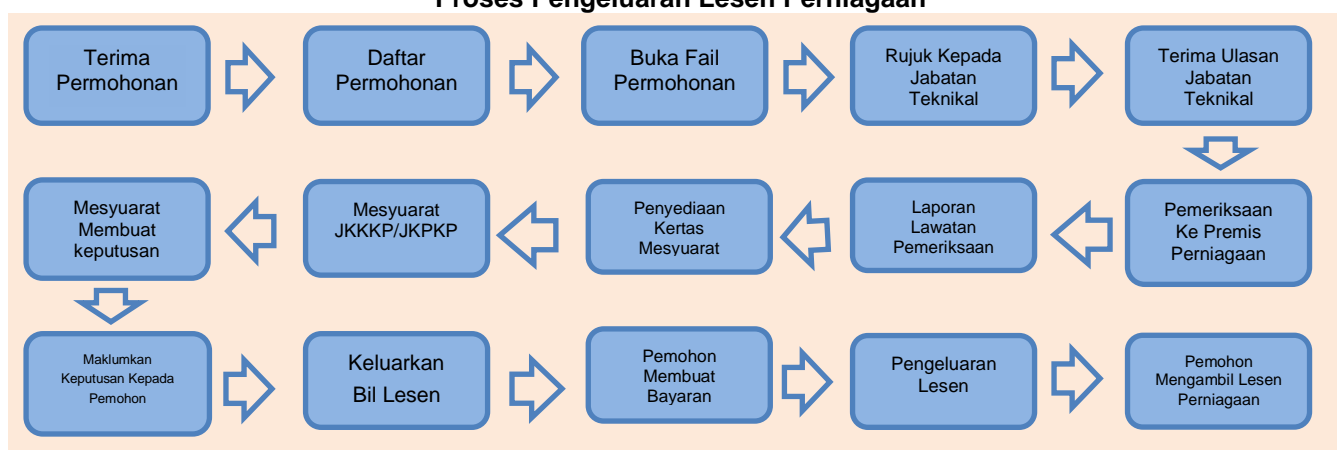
Proses Pengeluaran Lesen Perniagaan

Terima Permohonan

Daftar Permohonan

Buka Fail Permohonan

Rujuk Kepada Jabatan Teknikal

Terima Ulasan Jabatan Teknikal

Pemeriksaan Ke Premis Perniagaan

Laporan Lawatan Pemeriksaan

Penyediaan Kertas Mesyuarat

Mesyuarat JKKKP/JKPKP

Mesyuarat Membuat keputusan

Maklumkan Keputusan Kepada Pemohon

Keluarkan Bil Lesen

Pemohon Membuat Bayaran

Pengeluaran Lesen

Pemohon Mengambil Lesen Perniagaan